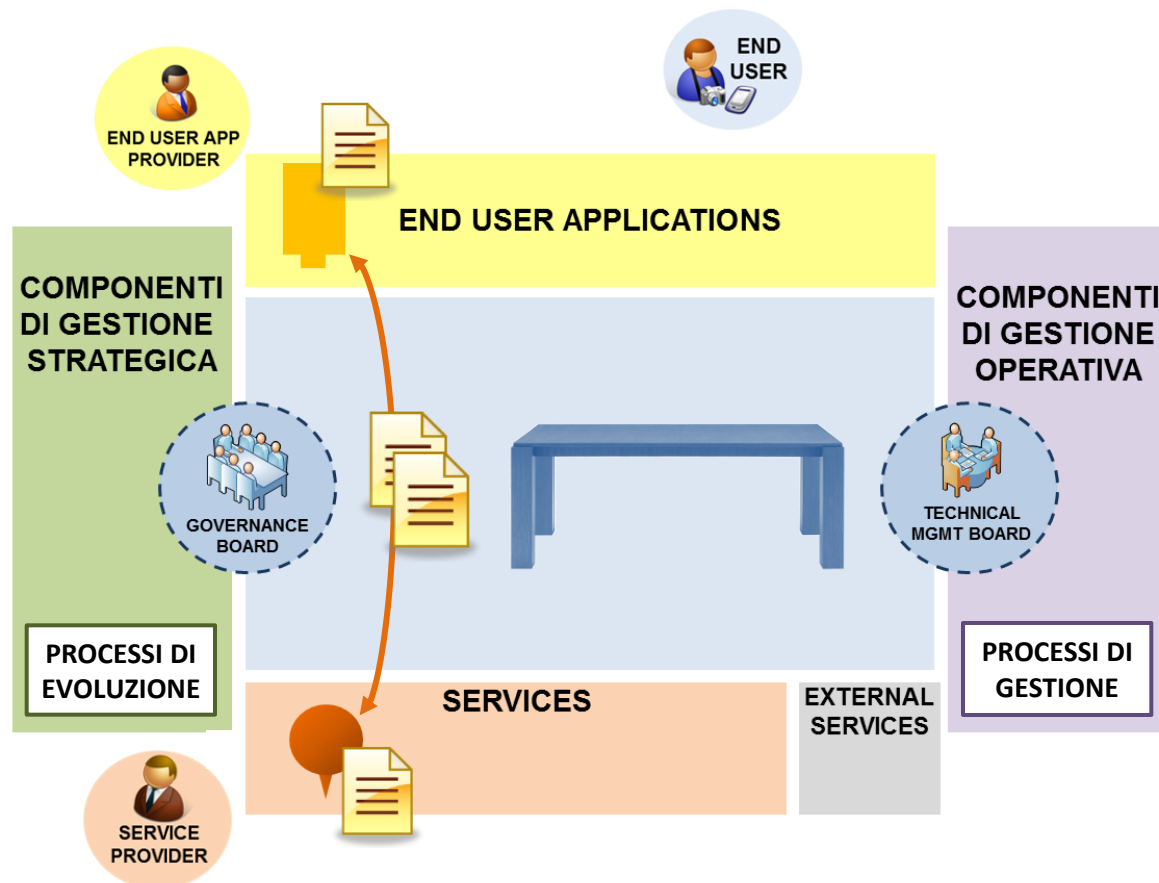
END USER APP PROVIDER

END USER

END USER APPLICATIONS

COMPONENTI DI GESTIONE STRATEGICA

COMPONENTI DI GESTIONE OPERATIVA

GOVERNANCE BOARD

TECHNICAL MGMT BOARD

PROCESSI DI EVOLUZIONE

PROCESSI DI GESTIONE

SERVICES

EXTERNAL SERVICES

SERVICE PROVIDER